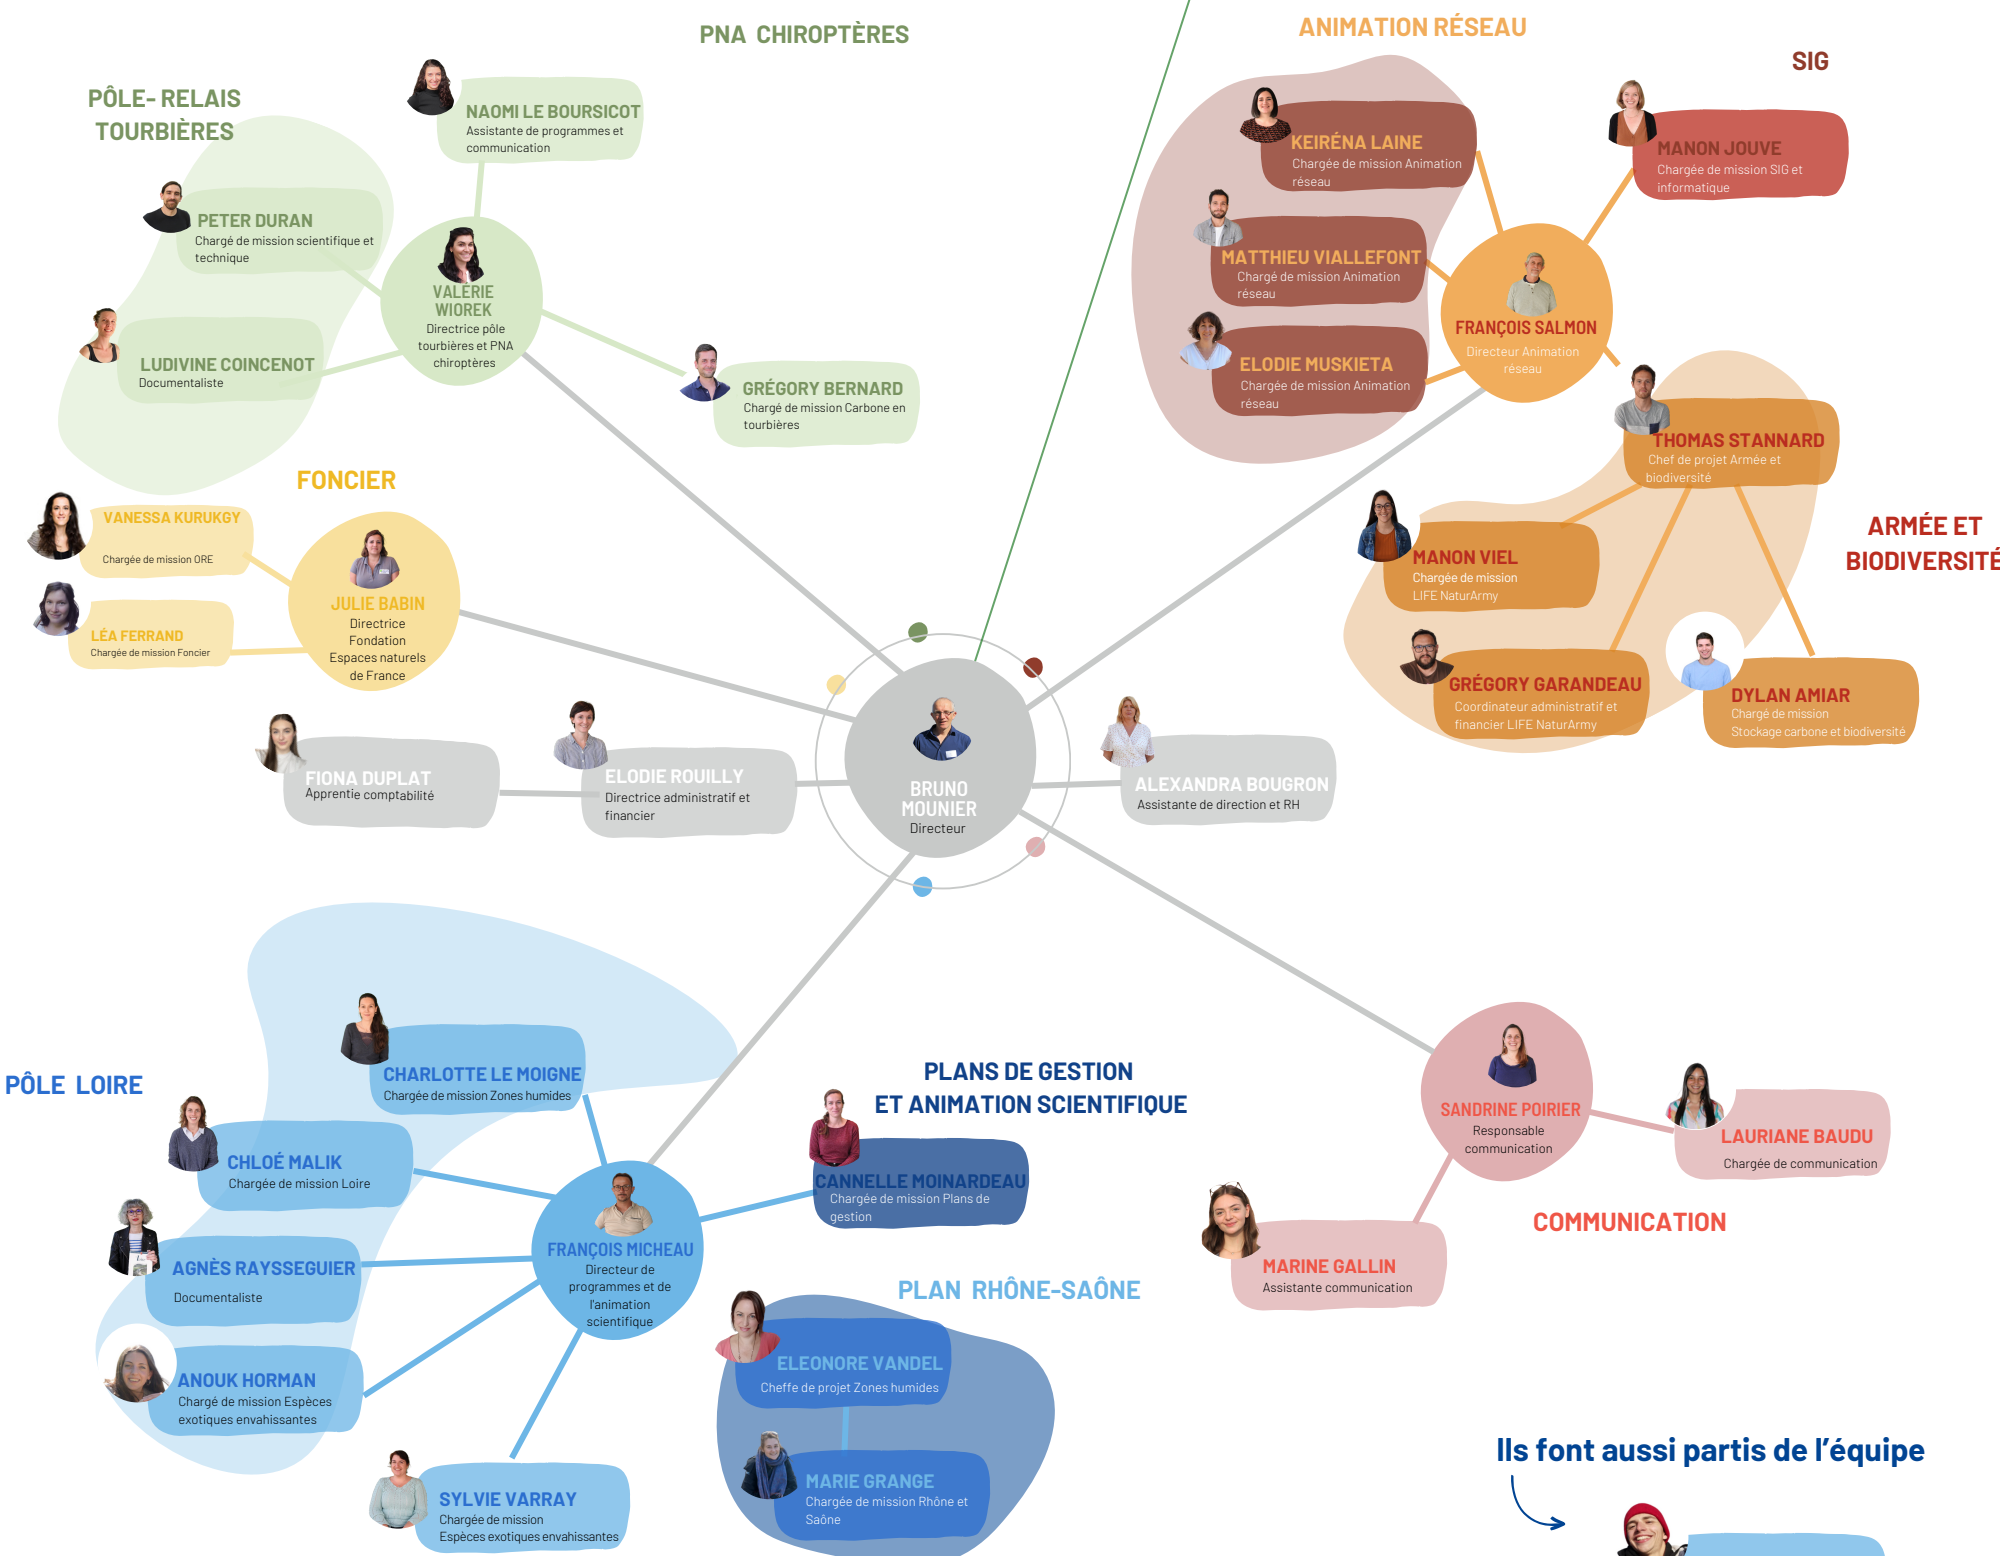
PNA CHIROPTÈRES

ANIMATION RÉSEAU

SIG

PÔLE- RELAIS TOURBIÈRES

NAOMI LE BOURSICOT
Assistante de programmes et communication

KEIRÉNA LAINE
Chargée de mission Animation réseau

MANON JOUVE
Chargée de mission SIG et informatique

PETER DURAN
Chargé de mission scientifique et technique

VALÉRIE WIOREK
Directrice pôle tourbières et PNA chiroptères

MATTHIEU VIALLEFONT
Chargé de mission Animation réseau

FRANÇOIS SALMON
Directeur Animation réseau

LUDIVINE COINCENOT
Documentaliste

ELODIE MUSKIETA
Chargée de mission Animation réseau

GRÉGORY BERNARD
Chargé de mission Carbone en tourbières

THOMAS STANNARD
Chef de projet Armée et biodiversité

FONCIER

VANESSA KURUKGY
Chargée de mission ORE

ARMÉE ET BIODIVERSITÉ

MANON VIEL
Chargée de mission LIFE NaturArmy

JULIE BABIN
Directrice Fondation Espaces naturels de France

LÉA FERRAND
Chargée de mission Foncier

GRÉGORY GARANDEAU
Coordinateur administratif et financier LIFE NaturArmy

DYLAN AMIAR
Chargé de mission Stockage carbone et biodiversité

FIONA DUPLAT
Apprentie comptabilité

ELODIE ROUILLY
Directrice administratif et financier

BRUNO MOUNIER
Directeur

ALEXANDRA BOUGRON
Assistante de direction et RH

PÔLE LOIRE

CHARLOTTE LE MOIGNE
Chargée de mission Zones humides

PLANS DE GESTION ET ANIMATION SCIENTIFIQUE

SANDRINE POIRIER
Responsable communication

LAURIANE BAUDU
Chargée de communication

CHLOÉ MALIK
Chargée de mission Loire

CANNELLE MOINARDEAU
Chargée de mission Plans de gestion

FRANÇOIS MICHEAU
Directeur de programmes et de l'animation scientifique

COMMUNICATION

AGNÈS RAYSSEGUIER
Documentaliste

MARINE GALLIN
Assistante communication

PLAN RHÔNE-SAÔNE

ELEONORE VANDEL
Cheffe de projet Zones humides

ANOUK HORMAN
Chargée de mission Espèces exotiques envahissantes

MARIE GRANGE
Chargée de mission Rhône et Saône

Ils font aussi partis de l'équipe

SYLVIE VARRAY
Chargée de mission Espèces exotiques envahissantes